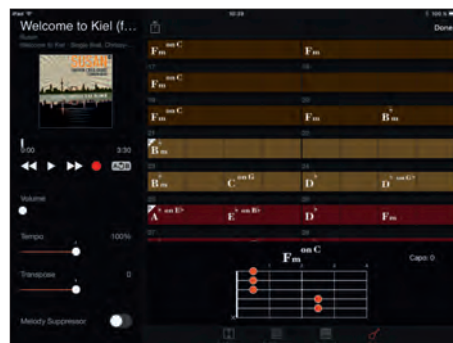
iPad
10:28
100%
Welcome to Kiel (f...
Rosen
Welcome to Kiel - Single Edit, Chines...
0:00
3:30
A-B
Volume
Tempo
100%
Transpose
0
Melody Suppressor
Done
$F_m^{on\ C}$
$F_m$
$F_m^{on\ C}$
$F_m^{on\ C}$
$F_m$
$B\flat_m$
$B\flat_m$
$B\flat_m$
$C^{on\ G}$
$D\flat$
$D\flat^{on\ G\flat}$
$A\flat^{on\ E\flat}$
$E\flat^{on\ B\flat}$
$D\flat$
$F_m$
$F_m^{on\ C}$
Capo: 0